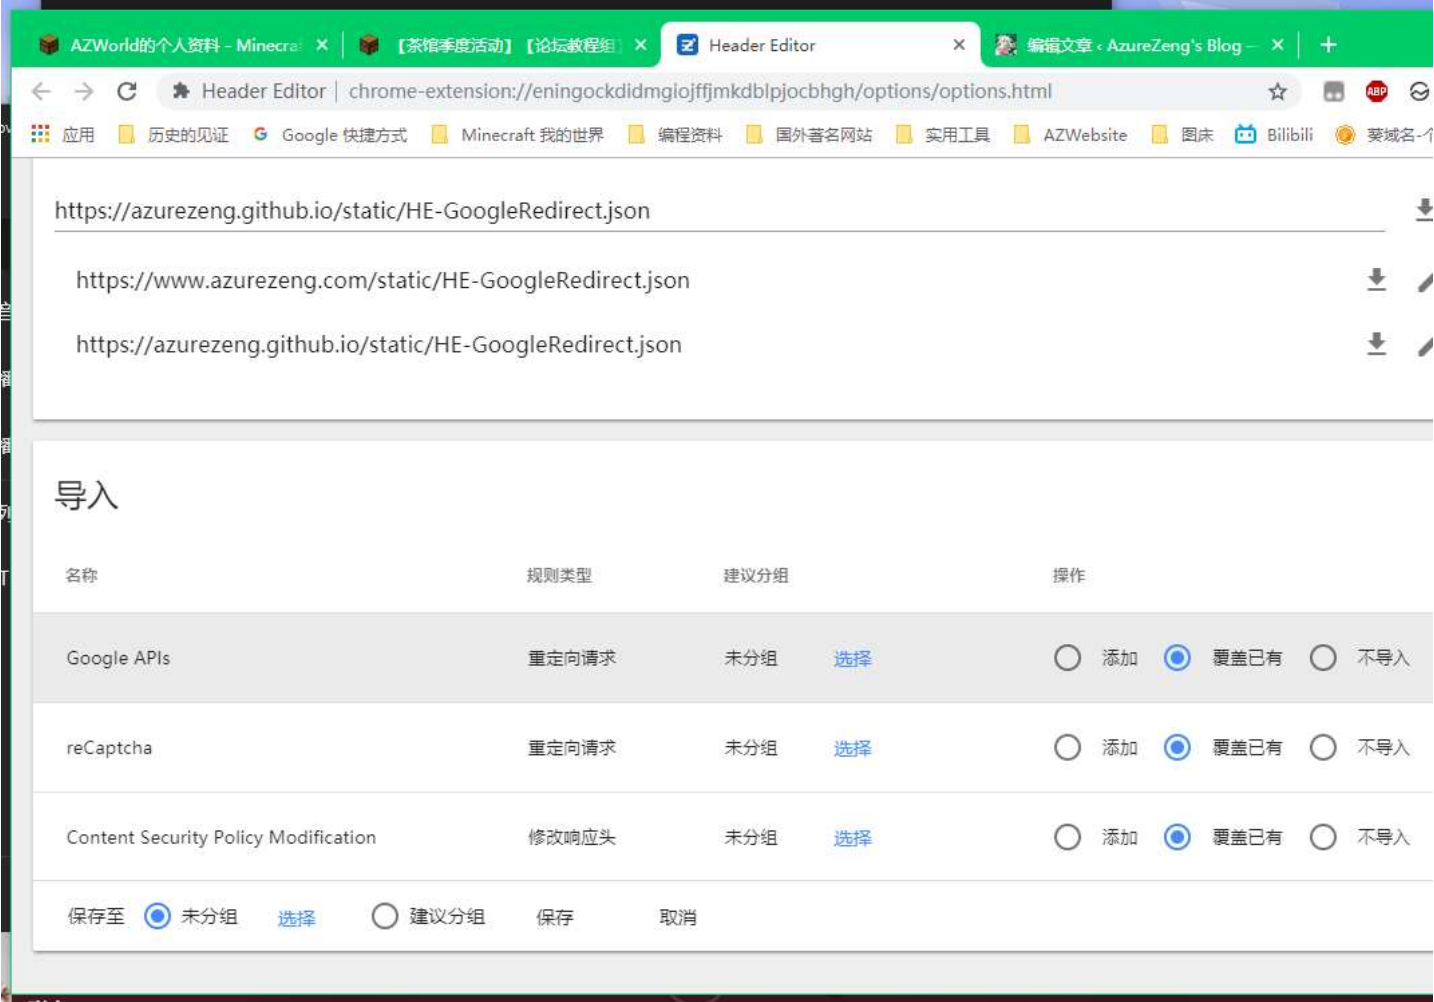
AZWorld的个人资料 - Minecra ×
【茶馆季度活动】【论坛教程组 ×
Header Editor ×
编辑文章 ‹ AzureZeng's Blog — ×
+

Header Editor | chrome-extension://eningockdidmgiojffjmkdblpjocbhgh/options/options.html

应用 历史的见证 Google 快捷方式 Minecraft 我的世界 编程资料 国外著名网站 实用工具 AZWebsite 图床 Bilibili 菱域名-

https://azurezeng.github.io/static/HE-GoogleRedirect.json

https://www.azurezeng.com/static/HE-GoogleRedirect.json

https://azurezeng.github.io/static/HE-GoogleRedirect.json

导入

| 名称 | 规则类型 | 建议分组 | | 操作 |
|---|---|---|---|---|
| Google APIs | 重定向请求 | 未分组 | 选择 | 添加 覆盖已有 不导入 |
| reCaptcha | 重定向请求 | 未分组 | 选择 | 添加 覆盖已有 不导入 |
| Content Security Policy Modification | 修改响应头 | 未分组 | 选择 | 添加 覆盖已有 不导入 |

保存至 未分组 选择 建议分组 保存 取消